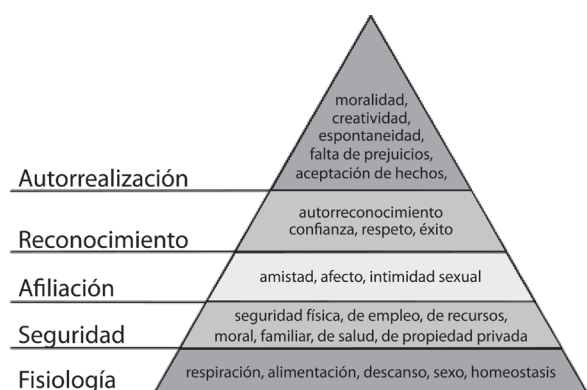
moralidad, creatividad, espontaneidad, falta de prejuicios, aceptación de hechos,

Autorrealización

autorreconocimiento confianza, respeto, éxito

Reconocimiento

amistad, afecto, intimidad sexual

Afiliación

seguridad física, de empleo, de recursos, moral, familiar, de salud, de propiedad privada

Seguridad

respiración, alimentación, descanso, sexo, homeostasis

Fisiología